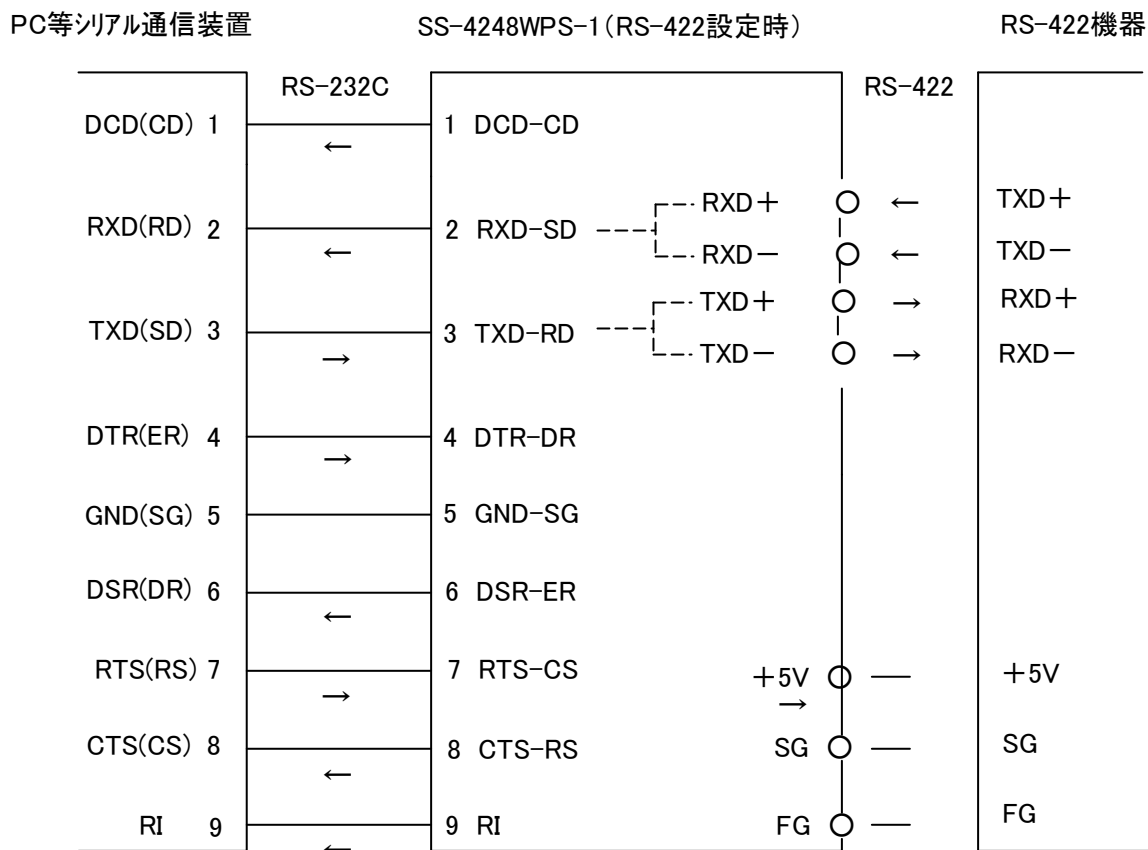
PC等ｼﾘｱﾙ通信装置

SS-4248WPS-1（RS-422設定時）

RS-422機器

RS-232C

RS-422

DCD(CD) 1
←
1 DCD-CD

RXD(RD) 2
←
2 RXD-SD
RXD＋
←
TXD＋
RXD－
←
TXD－

TXD(SD) 3
→
3 TXD-RD
TXD＋
→
RXD＋
TXD－
→
RXD－

DTR(ER) 4
→
4 DTR-DR

GND(SG) 5
5 GND-SG

DSR(DR) 6
←
6 DSR-ER

RTS(RS) 7
→
7 RTS-CS
＋5V
→
＋5V

CTS(CS) 8
←
8 CTS-RS
SG
SG

RI 9
←
9 RI
FG
FG